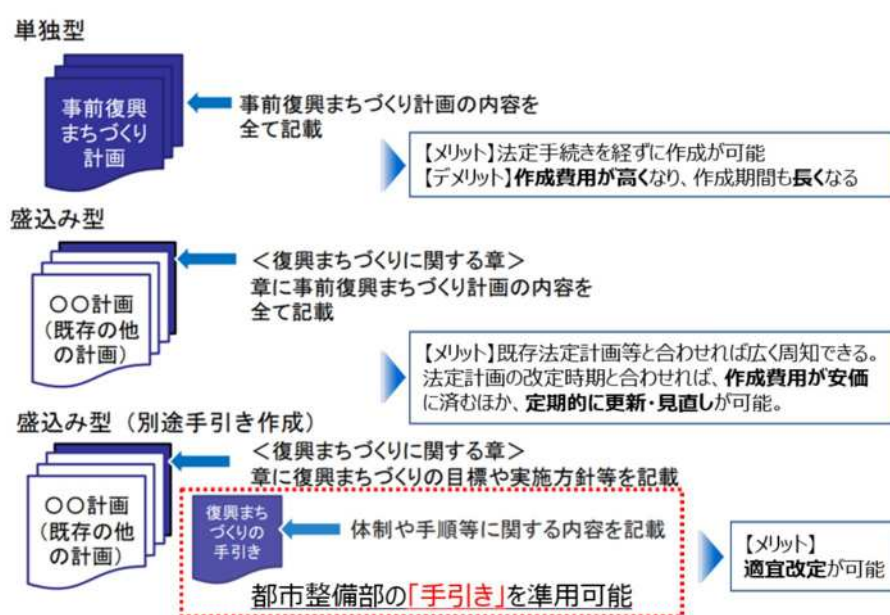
単独型

事前復興まちづくり計画

事前復興まちづくり計画の内容を全て記載

【メリット】法定手続きを経ずに作成が可能
【デメリット】作成費用が高くなり、作成期間も長くなる

盛込み型

○○計画（既存の他の計画）

＜復興まちづくりに関する章＞
章に事前復興まちづくり計画の内容を全て記載

【メリット】既存法定計画等と合わせれば広く周知できる。法定計画の改定時期と合わせれば、作成費用が安価に済むほか、定期的に更新・見直しが可能。

盛込み型（別途手引き作成）

○○計画（既存の他の計画）

＜復興まちづくりに関する章＞
章に復興まちづくりの目標や実施方針等を記載

復興まちづくりの手引き

体制や手順等に関する内容を記載

都市整備部の「手引き」を準用可能

【メリット】
適宜改定が可能